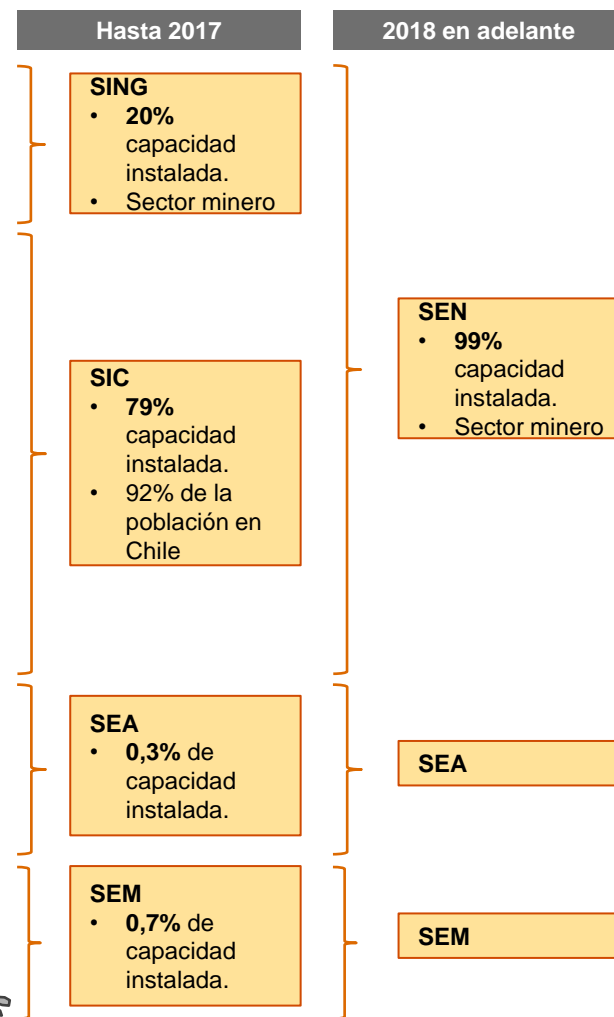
| Hasta 2017 | 2018 en adelante |
|---|---|

SING
- 20% capacidad instalada.
- Sector minero

SIC
- 79% capacidad instalada.
- 92% de la población en Chile

SEN
- 99% capacidad instalada.
- Sector minero

SEA
- 0,3% de capacidad instalada.

SEA

SEM
- 0,7% de capacidad instalada.

SEM